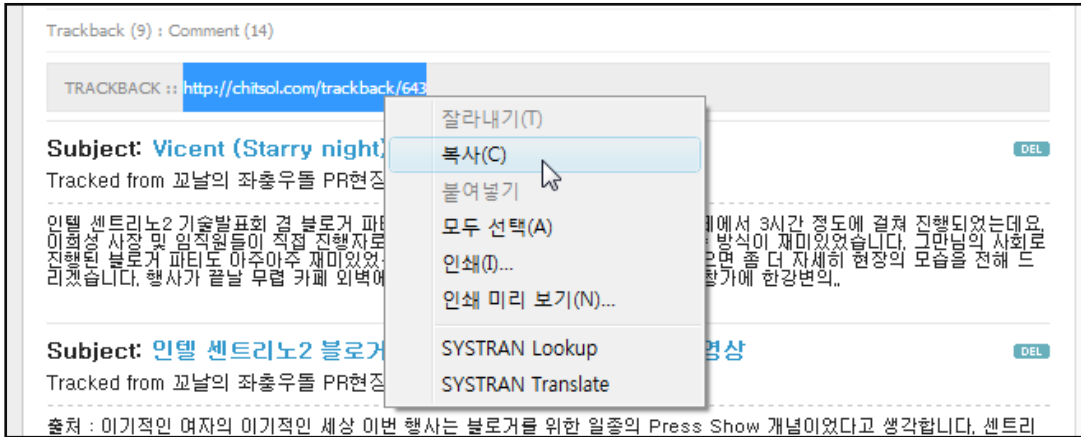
Trackback (9) : Comment (14)

TRACKBACK :: http://chitsol.com/trackback/643

잘라내기(T)
복사(C)
붙여넣기
모두 선택(A)
인쇄(I)...
인쇄 미리 보기(N)...
SYSTRAN Lookup
SYSTRAN Translate

Subject: Vicent (Starry night)

DEL

Tracked from 꼬날의 좌충우돌 PR현장

인텔 센트리노2 기술발표회 겸 블로거 파티 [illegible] 에에서 3시간 정도에 걸쳐 진행되었는데요. 이희성 사장 및 임직원들이 직접 진행자로 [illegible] 방식이 재미있었습니다. 그만님의 사회로 진행된 블로거 파티도 아주아주 재미있었 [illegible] 면 좀 더 자세히 현장의 모습을 전해 드리겠습니다. 행사가 끝날 무렵 카페 외벽에 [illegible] 참가에 한강변의..

Subject: 인텔 센트리노2 블로거 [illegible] 영상

DEL

Tracked from 꼬날의 좌충우돌 PR현장

출처 : 이기적인 여자의 이기적인 세상 이번 행사는 블로거를 위한 일종의 Press Show 개념이었다고 생각합니다. 센트리